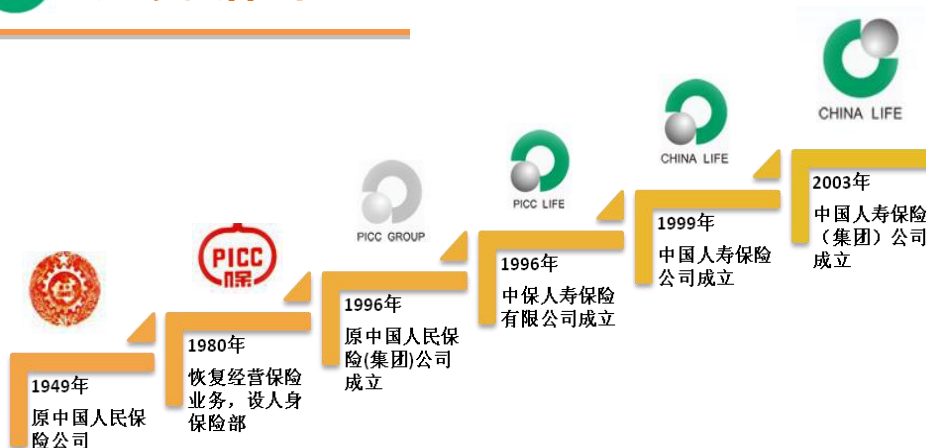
PICC
保

PICC GROUP

PICC LIFE

CHINA LIFE

CHINA LIFE

1949年
原中国人民保险公司

1980年
恢复经营保险业务，设人身保险部

1996年
原中国人民保险(集团)公司成立

1996年
中保人寿保险有限公司成立

1999年
中国人寿保险公司成立

2003年
中国人寿保险（集团）公司成立